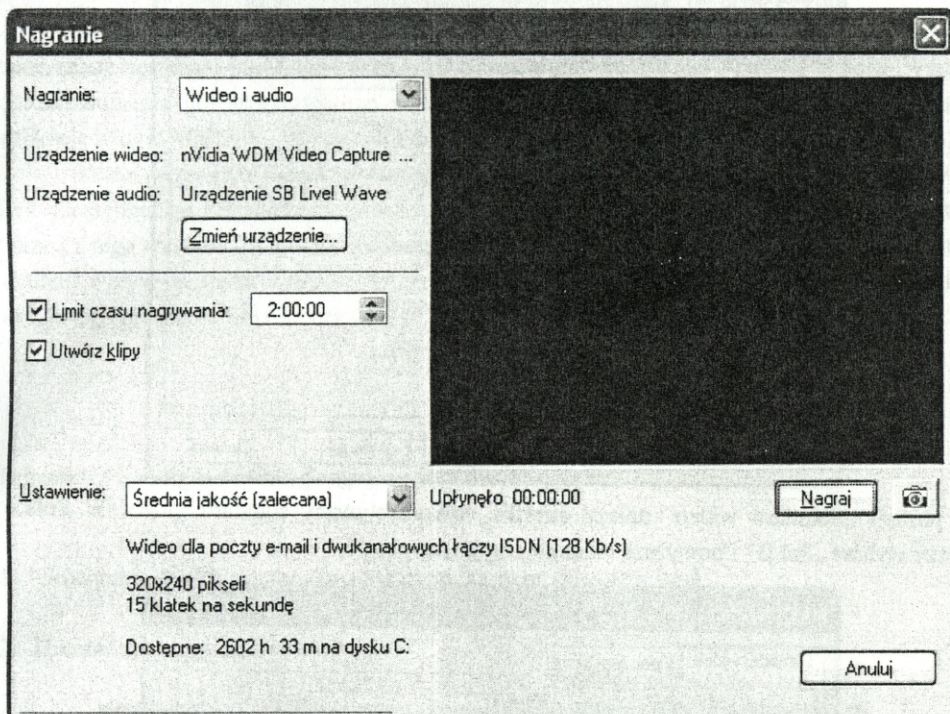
Nagranie

Nagranie: Wideo i audio

Urządzenie wideo: nVidia WDM Video Capture ...

Urządzenie audio: Urządzenie SB Live! Wave

Zmień urządzenie...

Limit czasu nagrywania: 2:00:00

Utwórz klipy

Ustawienie: Średnia jakość (zalecana)

Upłynęło 00:00:00

Nagraj

Wideo dla poczty e-mail i dwukanałowych łączy ISDN (128 Kb/s)

320x240 pikseli
15 klatek na sekundę

Dostępne: 2602 h 33 m na dysku C:

Anuluj